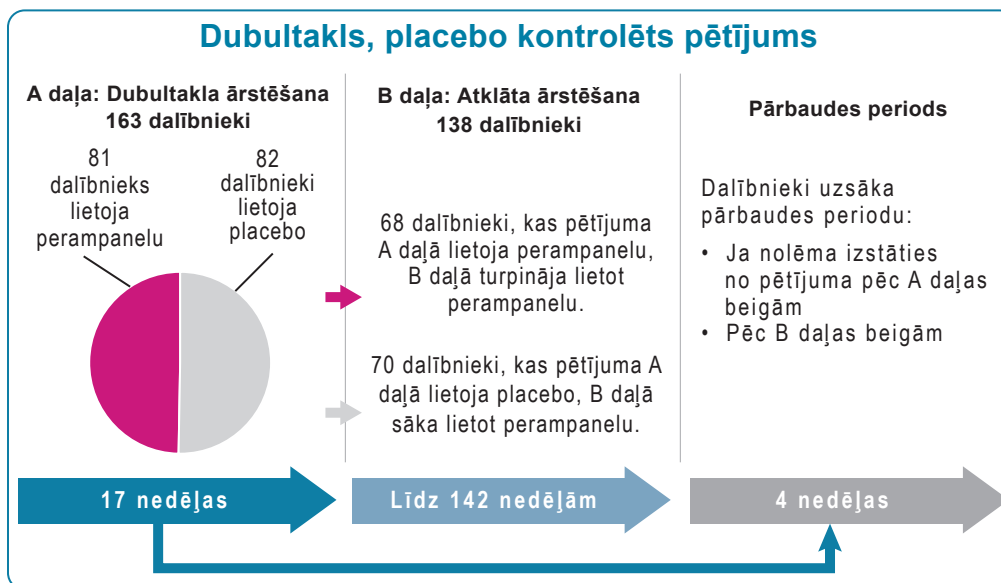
Dubultakls, placebo kontrolēts pētījums

A daļa: Dubultakla ārstēšana
163 dalībnieki

81 dalībnieks lietoja perampanelu

82 dalībnieki lietoja placebo

B daļa: Atklāta ārstēšana
138 dalībnieki

68 dalībnieki, kas pētījuma A daļā lietoja perampanelu, B daļā turpināja lietot perampanelu.

70 dalībnieki, kas pētījuma A daļā lietoja placebo, B daļā sāka lietot perampanelu.

Pārbaudes periods

Dalībnieki uzsāka pārbaudes periodu:
• Ja nolēma izstāties no pētījuma pēc A daļas beigām
• Pēc B daļas beigām

17 nedēļas

Līdz 142 nedēļām

4 nedēļas